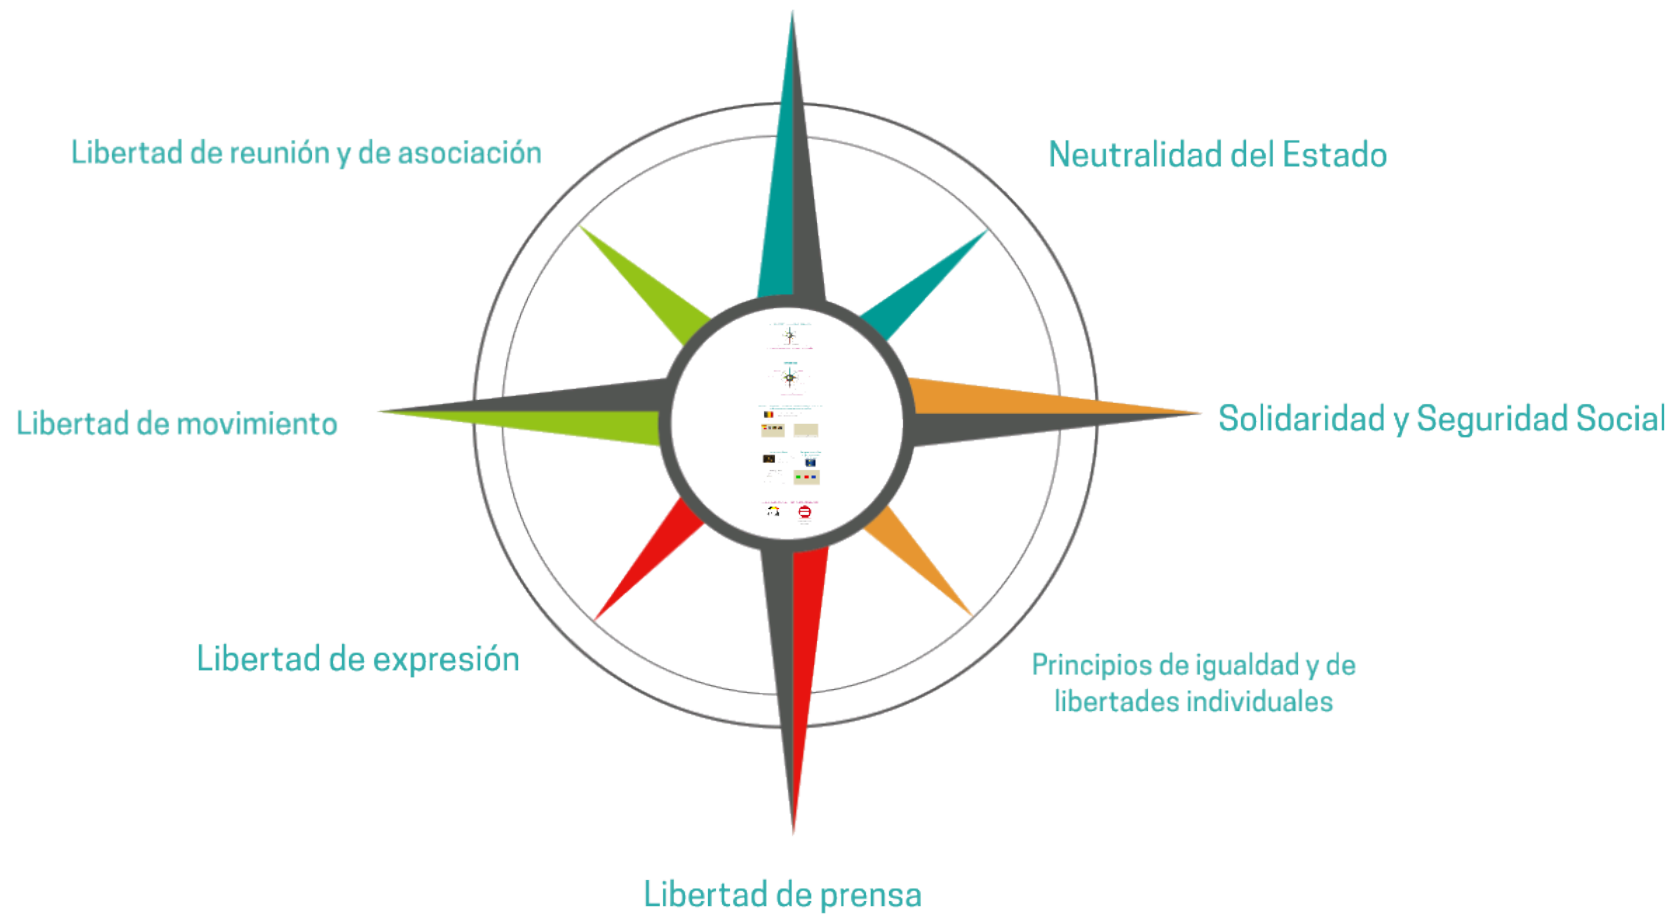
Libertad de reunión y de asociación

Neutralidad del Estado

Libertad de movimiento

Solidaridad y Seguridad Social

Libertad de expresión

Principios de igualdad y de libertades individuales

Libertad de prensa